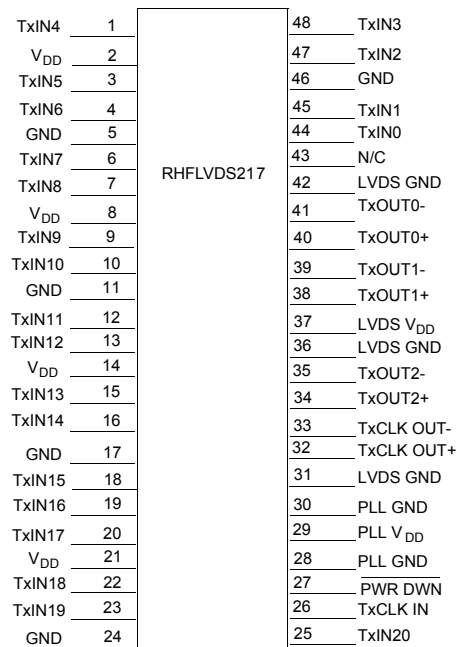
TxIN4 1
$V_{DD}$ 2
TxIN5 3
TxIN6 4
GND 5
TxIN7 6
TxIN8 7
$V_{DD}$ 8
TxIN9 9
TxIN10 10
GND 11
TxIN11 12
TxIN12 13
$V_{DD}$ 14
TxIN13 15
TxIN14 16
GND 17
TxIN15 18
TxIN16 19
TxIN17 20
$V_{DD}$ 21
TxIN18 22
TxIN19 23
GND 24

RHFLVDS217

48 TxIN3
47 TxIN2
46 GND
45 TxIN1
44 TxIN0
43 N/C
42 LVDS GND
41 TxOUT0-
40 TxOUT0+
39 TxOUT1-
38 TxOUT1+
37 LVDS $V_{DD}$
36 LVDS GND
35 TxOUT2-
34 TxOUT2+
33 TxCLK OUT-
32 TxCLK OUT+
31 LVDS GND
30 PLL GND
29 PLL $V_{DD}$
28 PLL GND
27 $\overline{\text{PWR DWN}}$
26 TxCLK IN
25 TxIN20